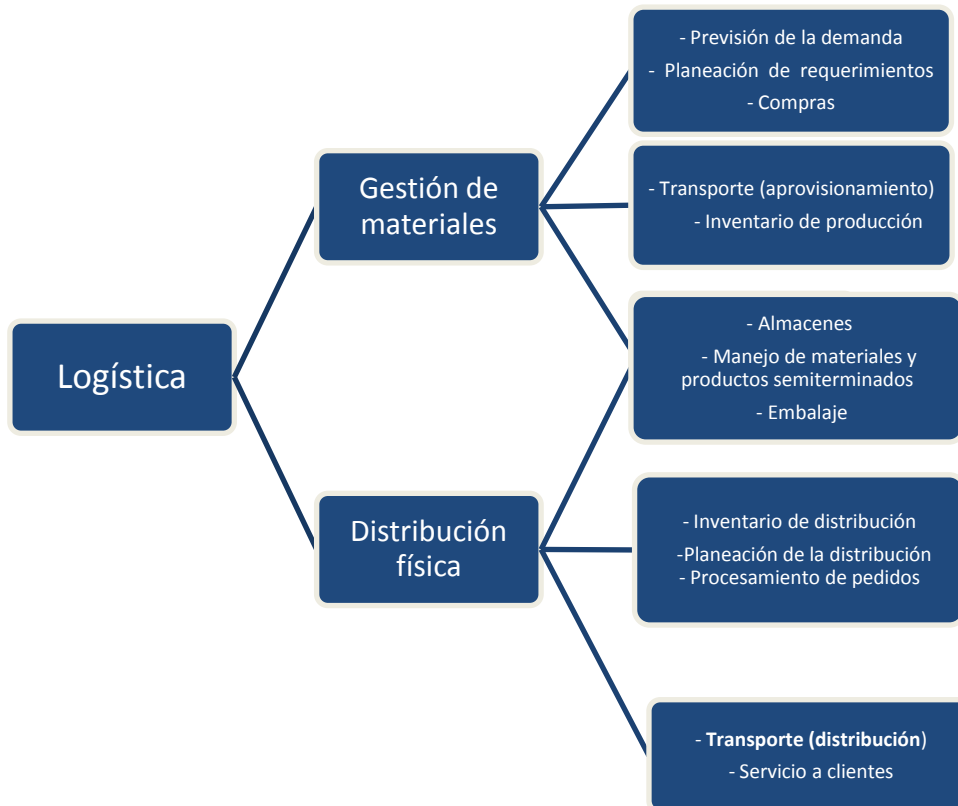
Logística

Gestión de materiales

- Previsión de la demanda
- Planeación de requerimientos
- Compras

- Transporte (aprovisionamiento)
- Inventario de producción

- Almacenes
- Manejo de materiales y productos semiterminados
- Embalaje

Distribución física

- Inventario de distribución
-Planeación de la distribución
- Procesamiento de pedidos

- **Transporte (distribución)**
- Servicio a clientes